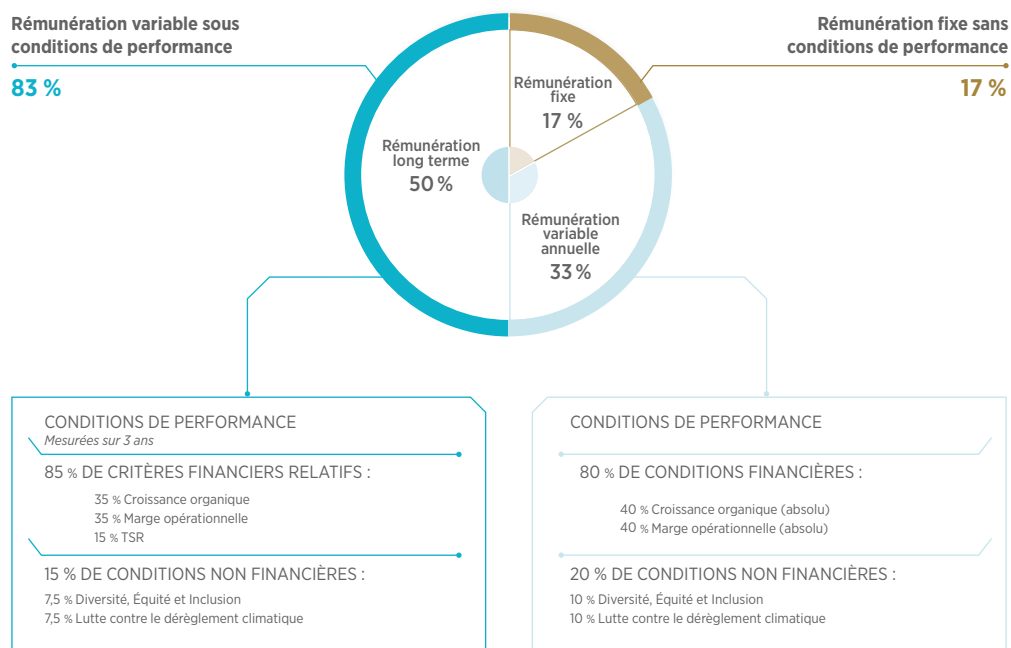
Rémunération variable sous conditions de performance

83 %

Rémunération fixe sans conditions de performance

17 %

Rémunération fixe
17 %

Rémunération long terme
50 %

Rémunération variable annuelle
33 %

CONDITIONS DE PERFORMANCE
Mesurées sur 3 ans

85 % DE CRITÈRES FINANCIERS RELATIFS :

35 % Croissance organique
35 % Marge opérationnelle
15 % TSR

15 % DE CONDITIONS NON FINANCIÈRES :

7,5 % Diversité, Équité et Inclusion
7,5 % Lutte contre le dérèglement climatique

CONDITIONS DE PERFORMANCE

80 % DE CONDITIONS FINANCIÈRES :

40 % Croissance organique (absolu)
40 % Marge opérationnelle (absolu)

20 % DE CONDITIONS NON FINANCIÈRES :

10 % Diversité, Équité et Inclusion
10 % Lutte contre le dérèglement climatique